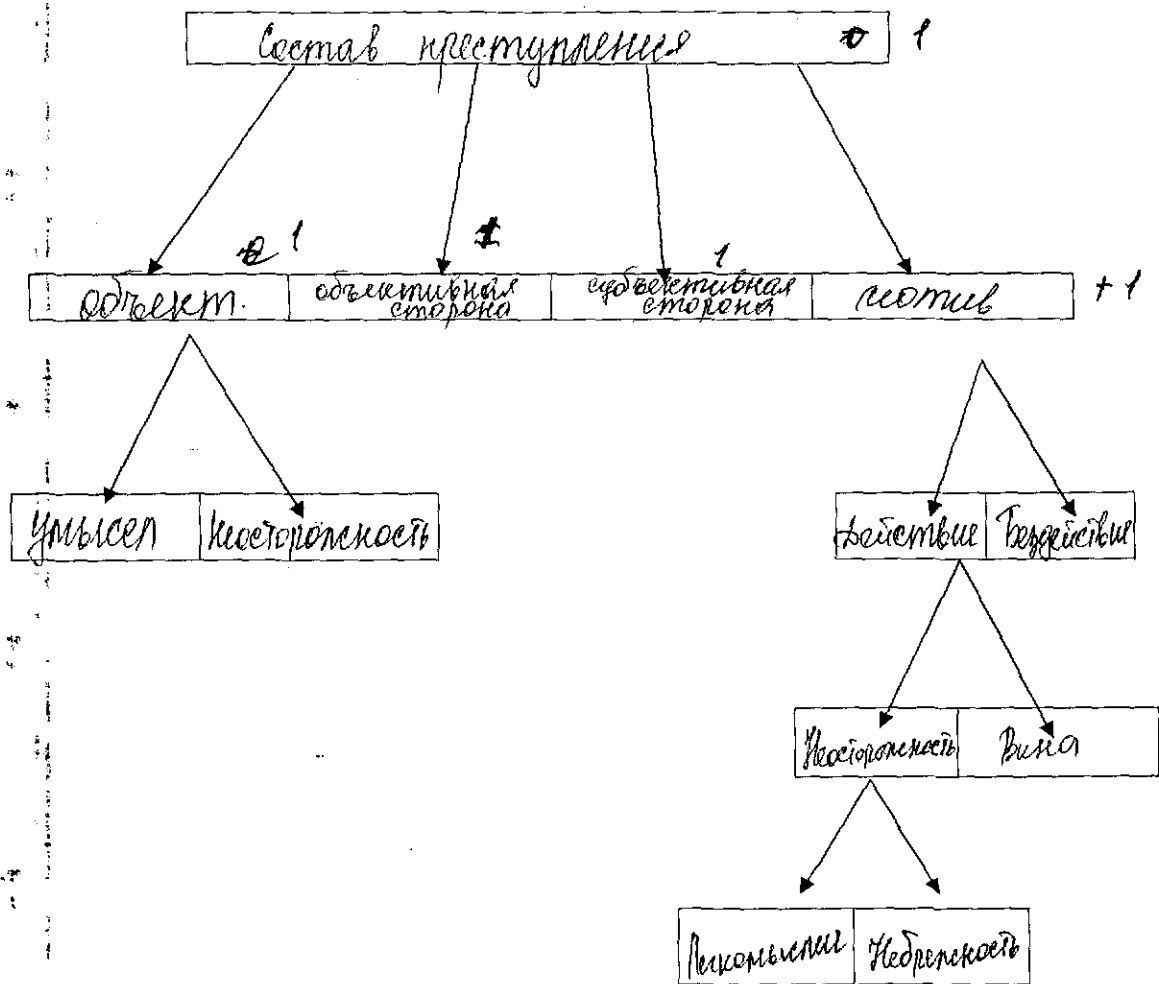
Состав преступления 0 1

0 1 1 1
| объект | объективная сторона | субъективная сторона | мотив |
+1

| Умысел | Неосторожность |

| Действие | Бездействие |

| Неосторожность | Вина |

| Легкомыслие | Небрежность |